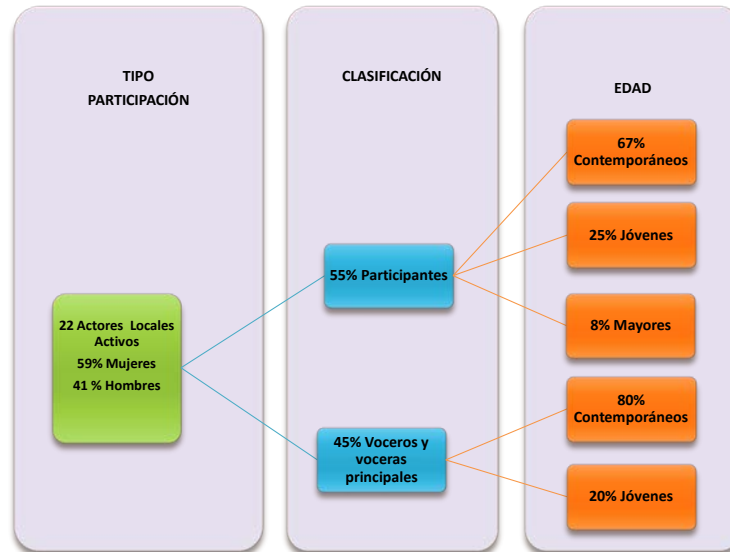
TIPO PARTICIPACIÓN

CLASIFICACIÓN

EDAD

22 Actores Locales Activos
59% Mujeres
41 % Hombres

55% Participantes

45% Voceros y voceras principales

67% Contemporáneos

25% Jóvenes

8% Mayores

80% Contemporáneos

20% Jóvenes